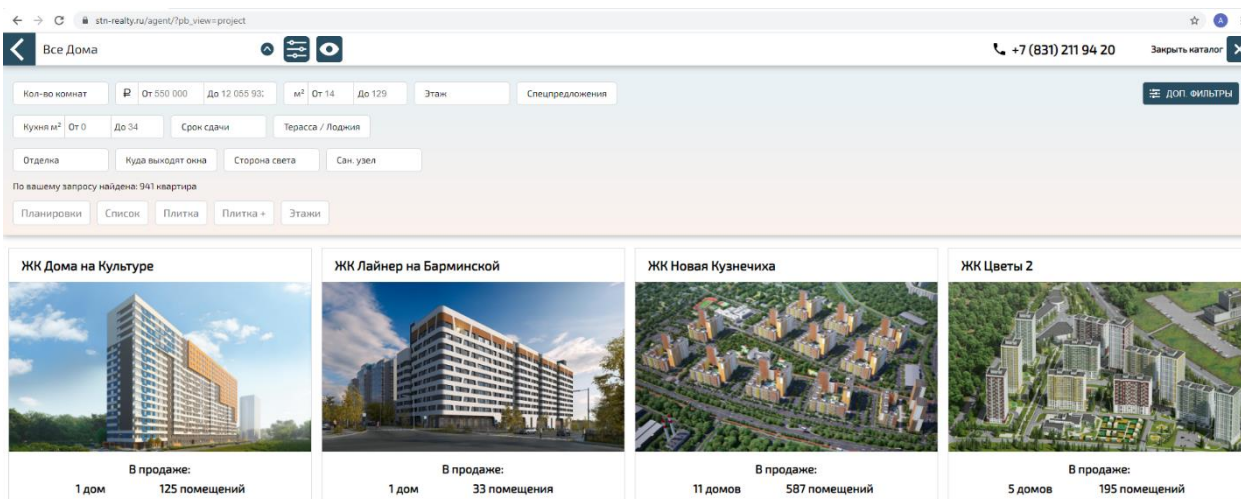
stn-realty.ru/agent/?pb_view=project

Все Дома

+7 (831) 211 94 20

Закрыть каталог

Кол-во комнат

₽ От 550 000 До 12 055 93:

м² От 14 До 129

Этаж

Спецпредложения

ДОП ФИЛЬТРЫ

Кухня м² От 0 До 34

Срок сдачи

Терасса / Лоджия

Отделка

Куда выходят окна

Сторона света

Сан. узел

По вашему запросу найдена: 941 квартира

Планировки

Список

Плитка

Плитка +

Этажи

ЖК Дома на Культуре

В продаже:
1 дом 125 помещений

ЖК Лайнер на Барминской

В продаже:
1 дом 33 помещения

ЖК Новая Кузнечиха

В продаже:
11 домов 587 помещений

ЖК Цветы 2

В продаже:
5 домов 195 помещений